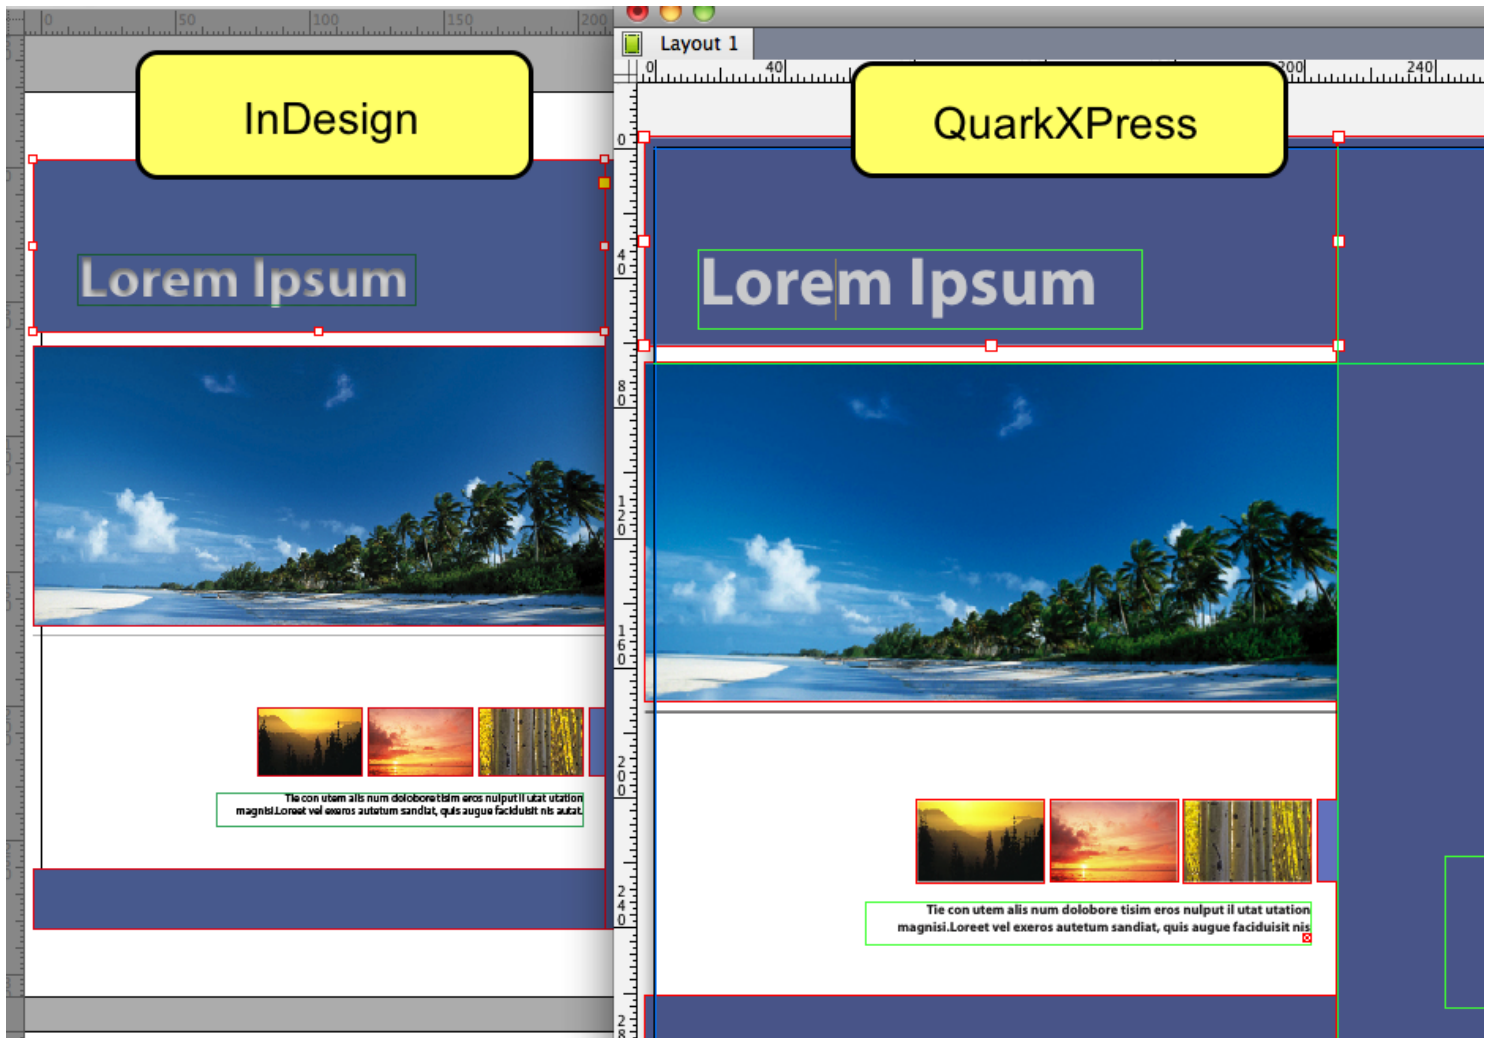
0 50 100 150 200

InDesign

Lorem Ipsum

Tie con utem alis num dolobore tisim eros nulput il utat utation magnisl.Loreet vel exeros autetum sandiat, quis augue faciduisit nis autat.

Layout 1

0 40 200 240

QuarkXPress

0 40 80 120 160 200 240 28

Lorem Ipsum

Tie con utem alis num dolobore tisim eros nulput il utat utation magnisi.Loreet vel exeros autetum sandiat, quis augue faciduisit nis